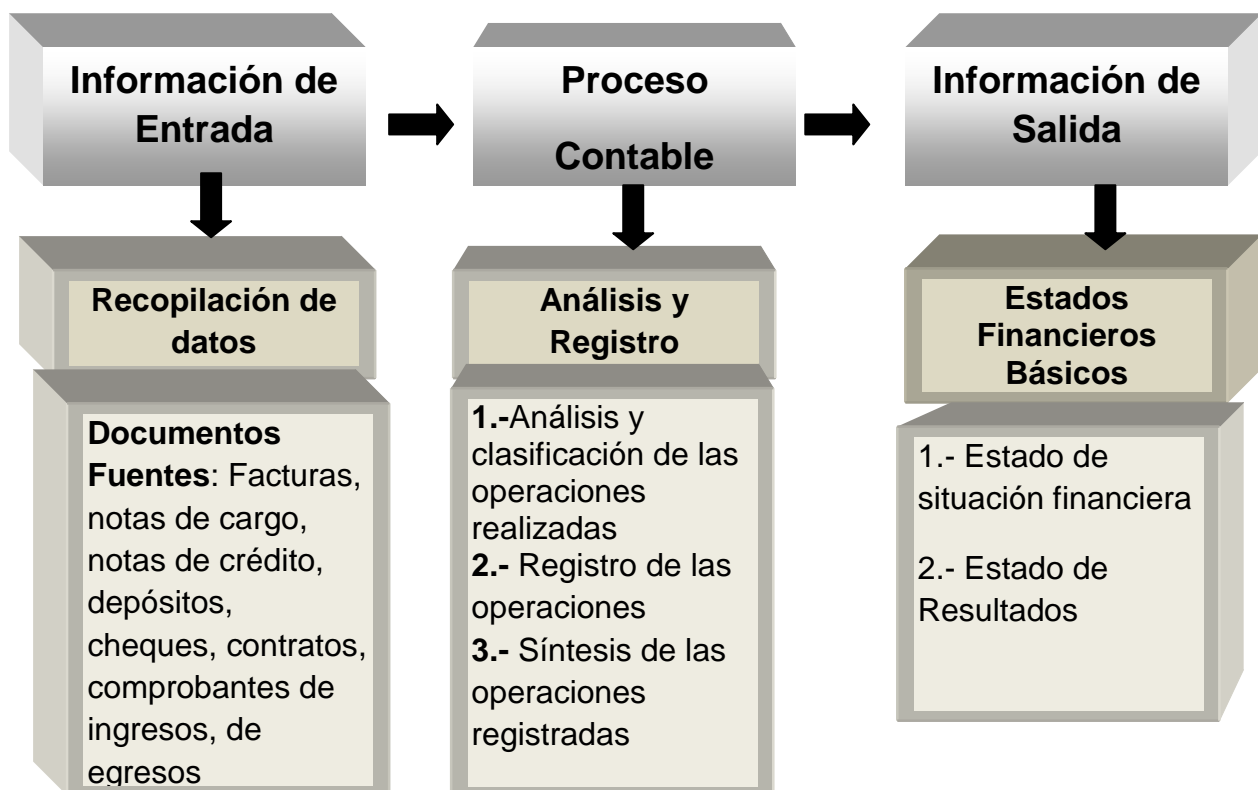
Información de Entrada

Proceso

Contable

Información de Salida

Recopilación de datos

Análisis y Registro

Estados Financieros Básicos

**Documentos Fuentes**: Facturas, notas de cargo, notas de crédito, depósitos, cheques, contratos, comprobantes de ingresos, de egresos

**1.-**Análisis y clasificación de las operaciones realizadas
**2.-** Registro de las operaciones
**3.-** Síntesis de las operaciones registradas

1.- Estado de situación financiera

2.- Estado de Resultados